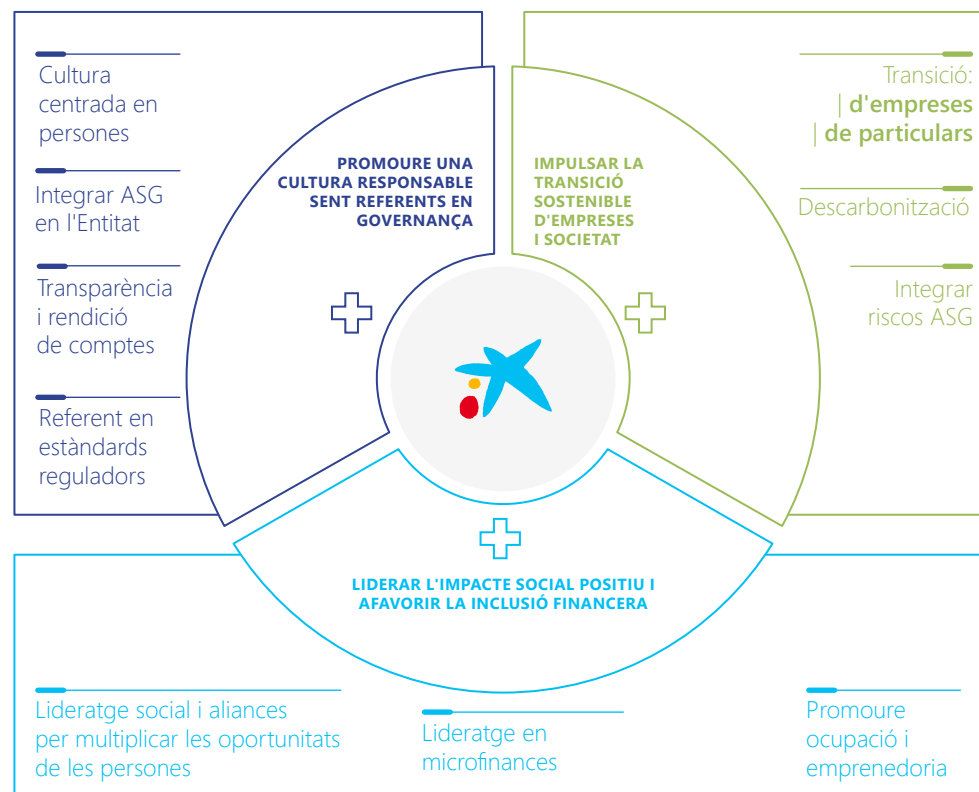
Cultura centrada en persones

Integrar ASG en l'Entitat

Transparència i rendició de comptes

Referent en estàndards reguladors

PROMOURE UNA CULTURA RESPONSABLE SENT REFERENTS EN GOVERNANÇA

IMPULSAR LA TRANSICIÓ SOSTENIBLE D'EMPRESES I SOCIETAT

Transició:
| d'empreses
| de particulars

Descarbonització

Integrar riscos ASG

LIDERAR L'IMPACTE SOCIAL POSITIU I AFAVORIR LA INCLUSIÓ FINANCERA

Lideratge social i aliances per multiplicar les oportunitats de les persones

Lideratge en microfinances

Promoure ocupació i emprenedoria